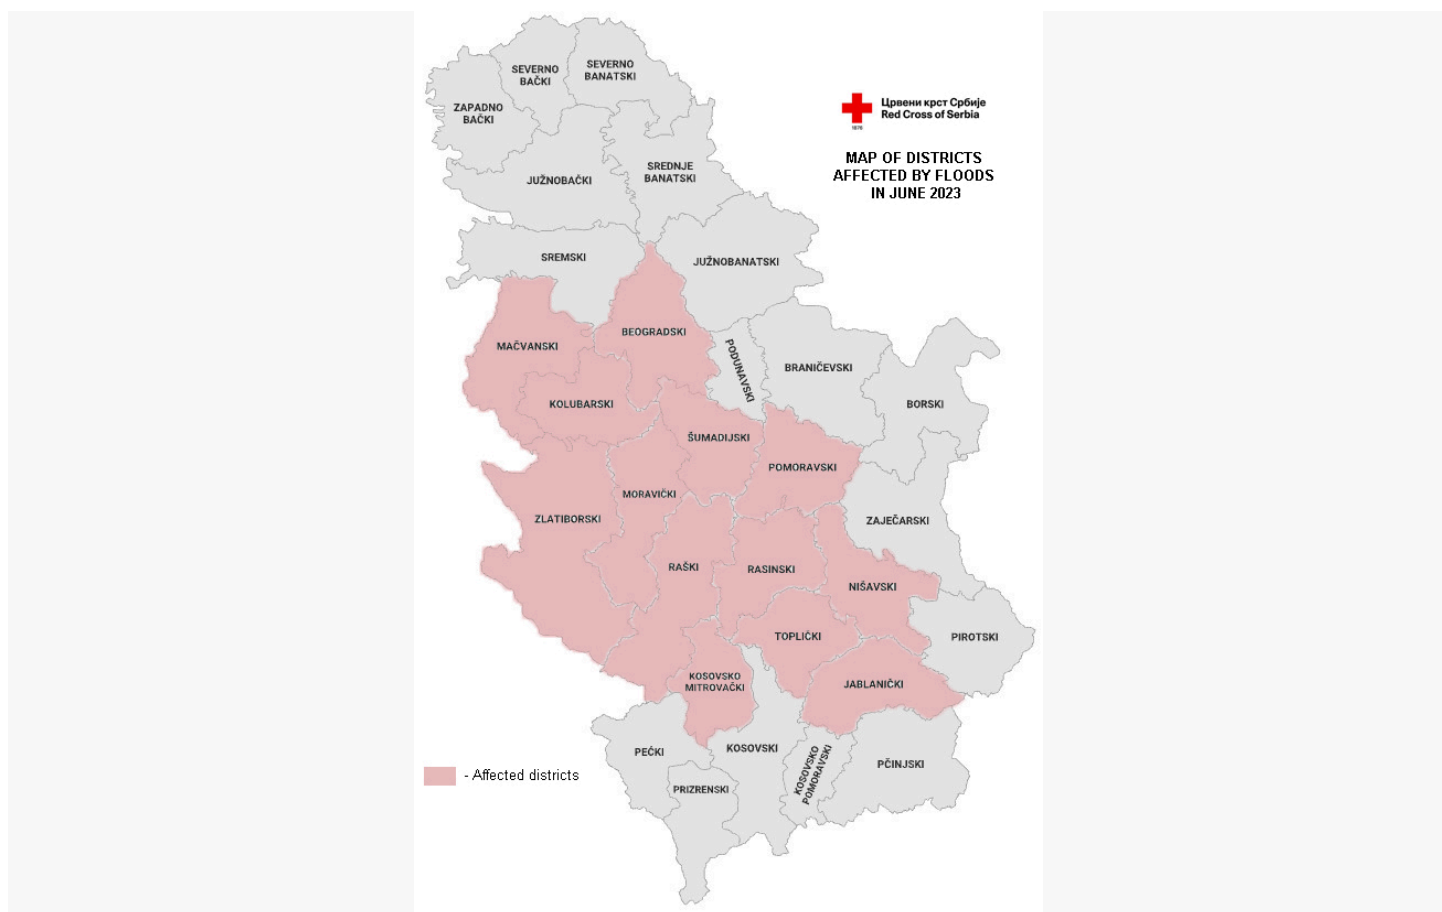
Црвени крст Србије
Red Cross of Serbia
1876

MAP OF DISTRICTS AFFECTED BY FLOODS IN JUNE 2023

SEVERNO BAČKI
SEVERNO BANATSKI
ZAPADNO BAČKI
JUŽNOBAČKI
SREDNJE BANATSKI
SREMSKI
JUŽNOBANATSKI
MAČVANSKI
BEOGRADSKI
PODUNAVSKI
BRANIČEVSKI
BORSKI
KOLUBARSKI
ŠUMADIJSKI
POMORAVSKI
MORAVIČKI
ZAJEČARSKI
ZLATIBORSKI
RAŠKI
RASINSKI
NIŠAVSKI
TOPLIČKI
PIROTSKI
KOSOVSKO MITROVAČKI
JABLANIČKI
PEĆKI
KOSOVSKI
KOSOVSKO POMORAVSKI
PČINJSKI
PRIZRENSKI

- Affected districts